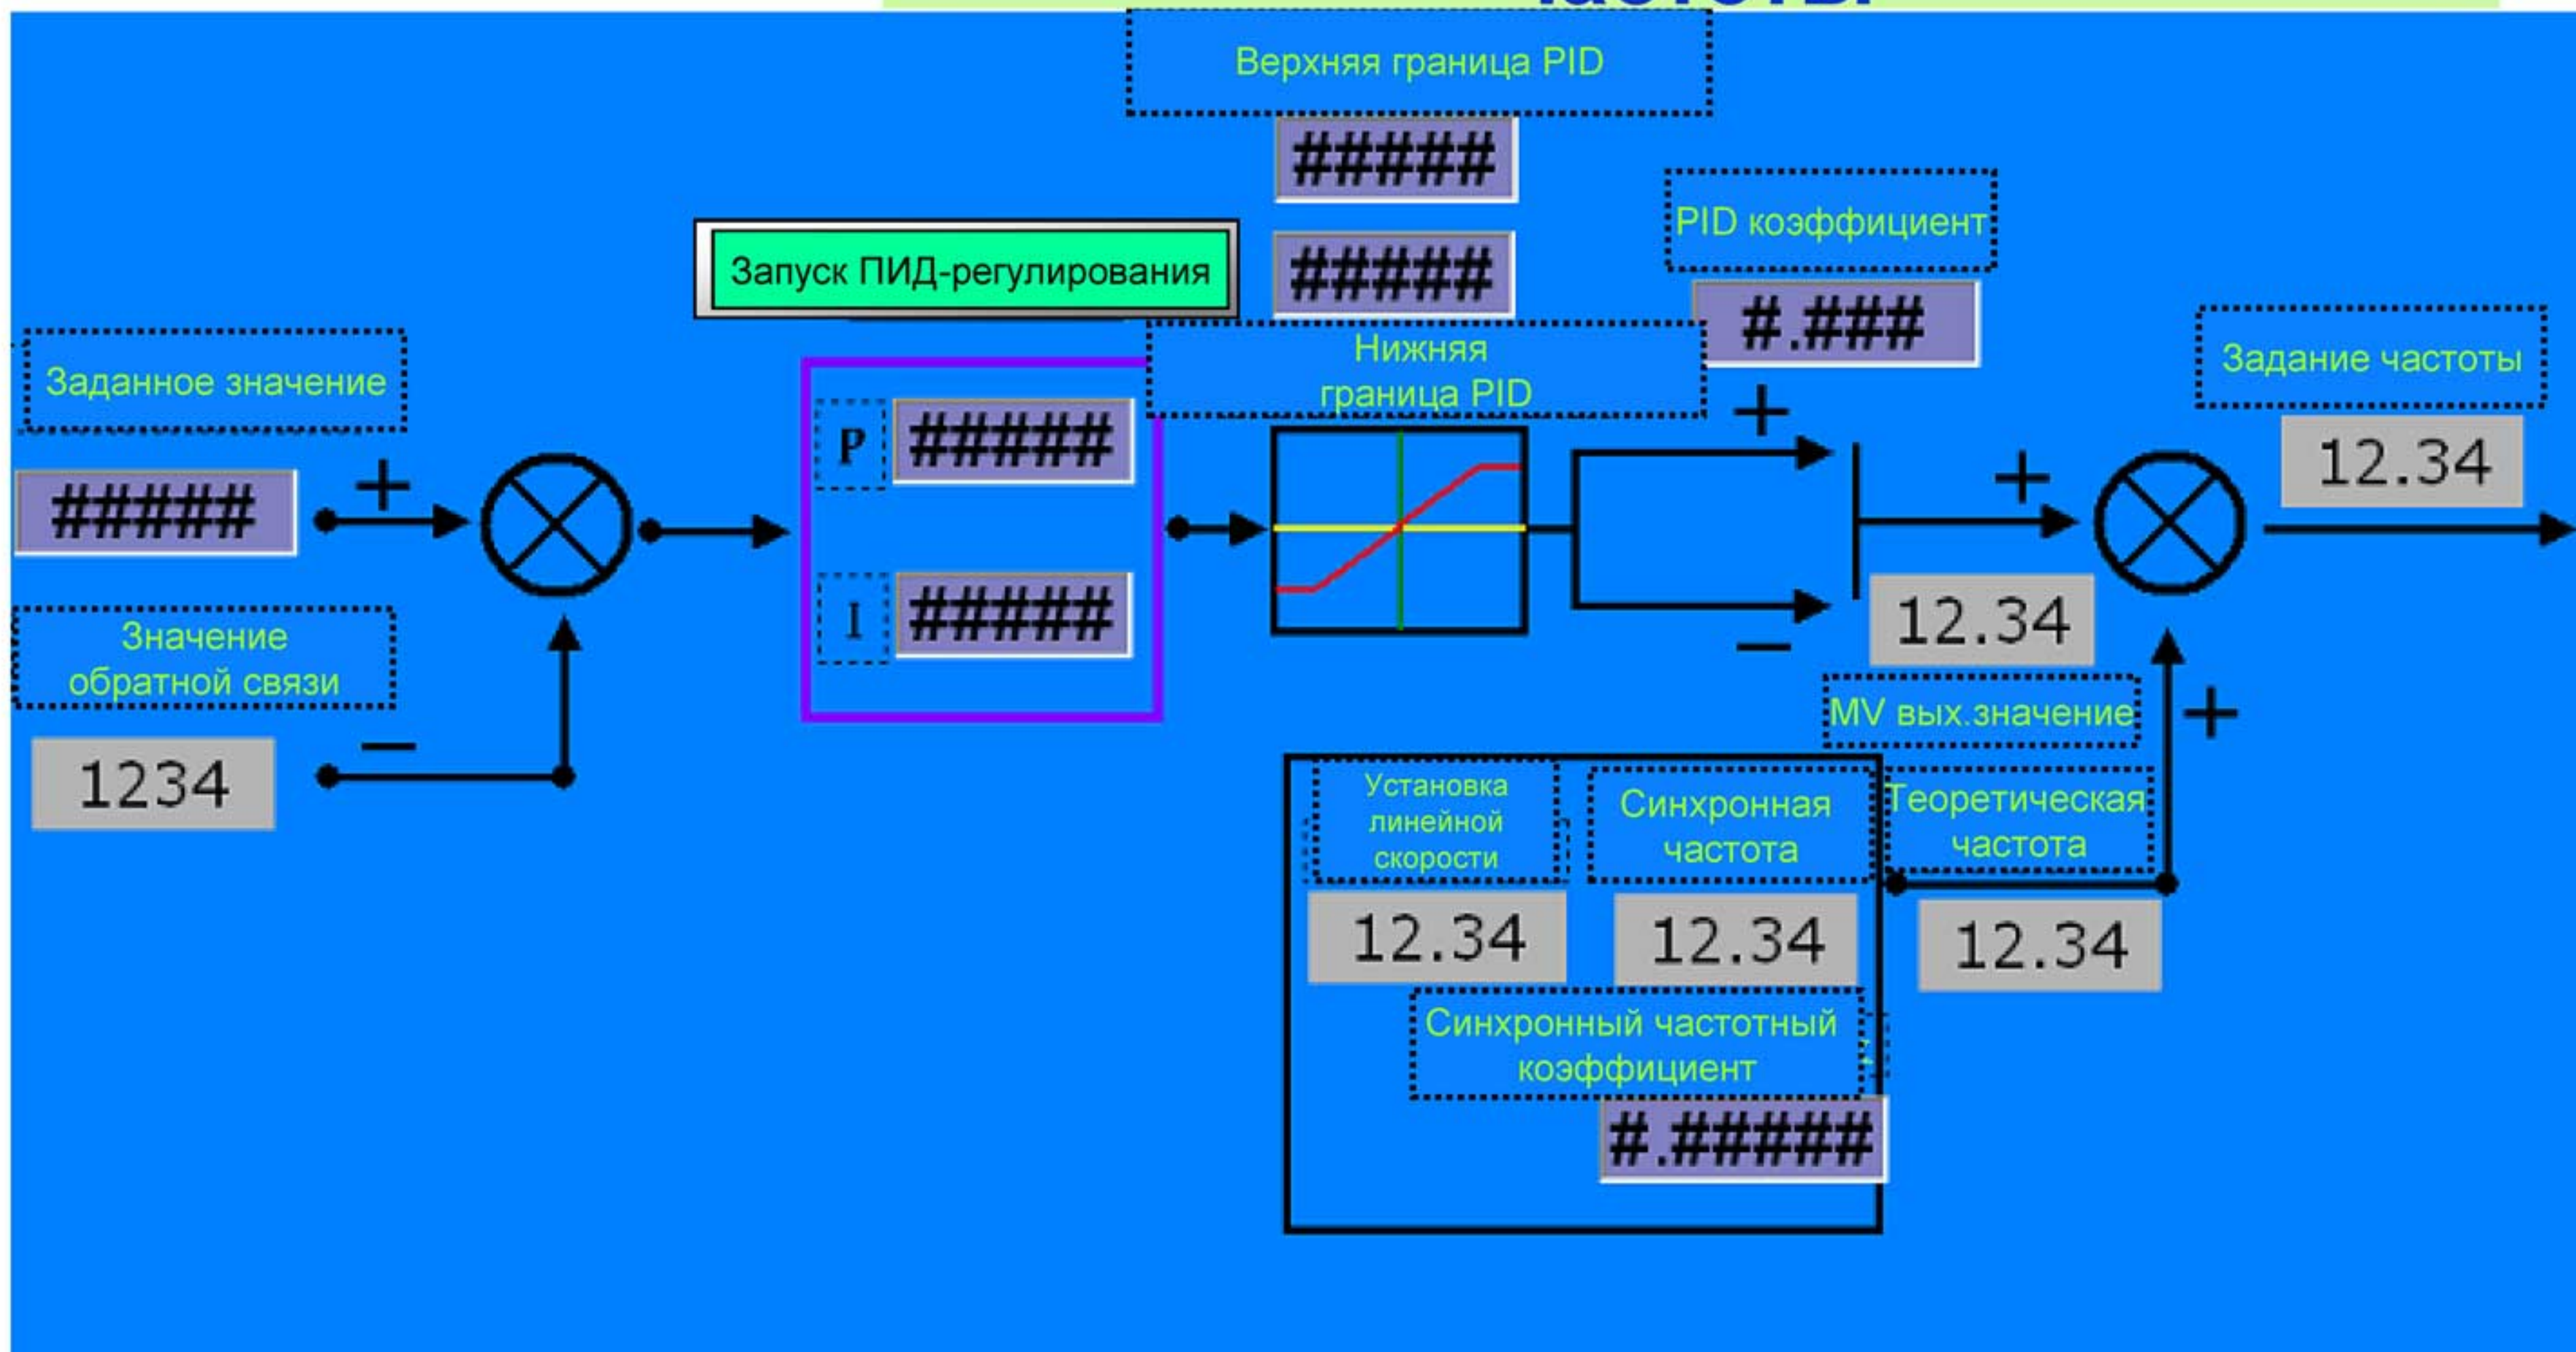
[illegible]

Верхняя граница PID

#####

#####

Запуск ПИД-регулирования

PID коэффициент

#.###

Нижняя граница PID

Заданное значение

######

+

P ######

I ######

+

+

Задание частоты

12.34

12.34

−

Значение обратной связи

1234

−

MV вых.значение

+

Установка линейной скорости

Синхронная частота

Теоретическая частота

12.34

12.34

12.34

Синхронный частотный коэффициент

#.#####